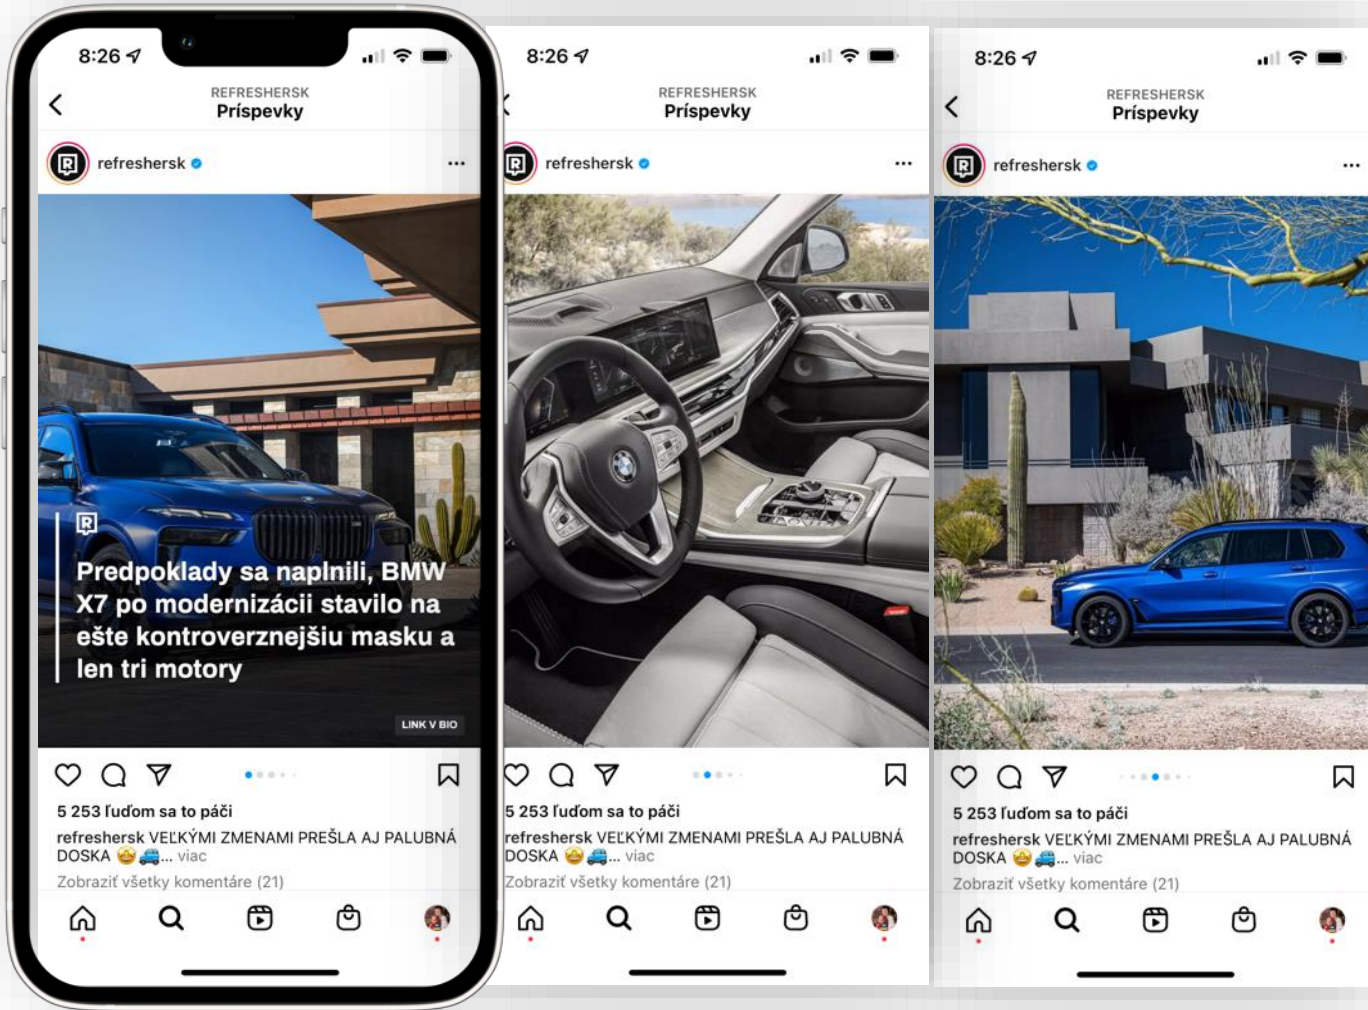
8:26

REFRESHERSK
Príspevky

refreshersk

Predpoklady sa naplnili, BMW X7 po modernizácii stavilo na ešte kontroverznejšiu masku a len tri motory

LINK V BIO

5 253 ľuďom sa to páči

refreshersk VEĽKÝMI ZMENAMI PREŠLA AJ PALUBNÁ DOSKA 🤩🚙... viac

Zobraziť všetky komentáre (21)

8:26

REFRESHERSK
Príspevky

refreshersk

5 253 ľuďom sa to páči

refreshersk VEĽKÝMI ZMENAMI PREŠLA AJ PALUBNÁ DOSKA 🤩🚙... viac

Zobraziť všetky komentáre (21)

8:26

REFRESHERSK
Príspevky

refreshersk

5 253 ľuďom sa to páči

refreshersk VEĽKÝMI ZMENAMI PREŠLA AJ PALUBNÁ DOSKA 🤩🚙... viac

Zobraziť všetky komentáre (21)